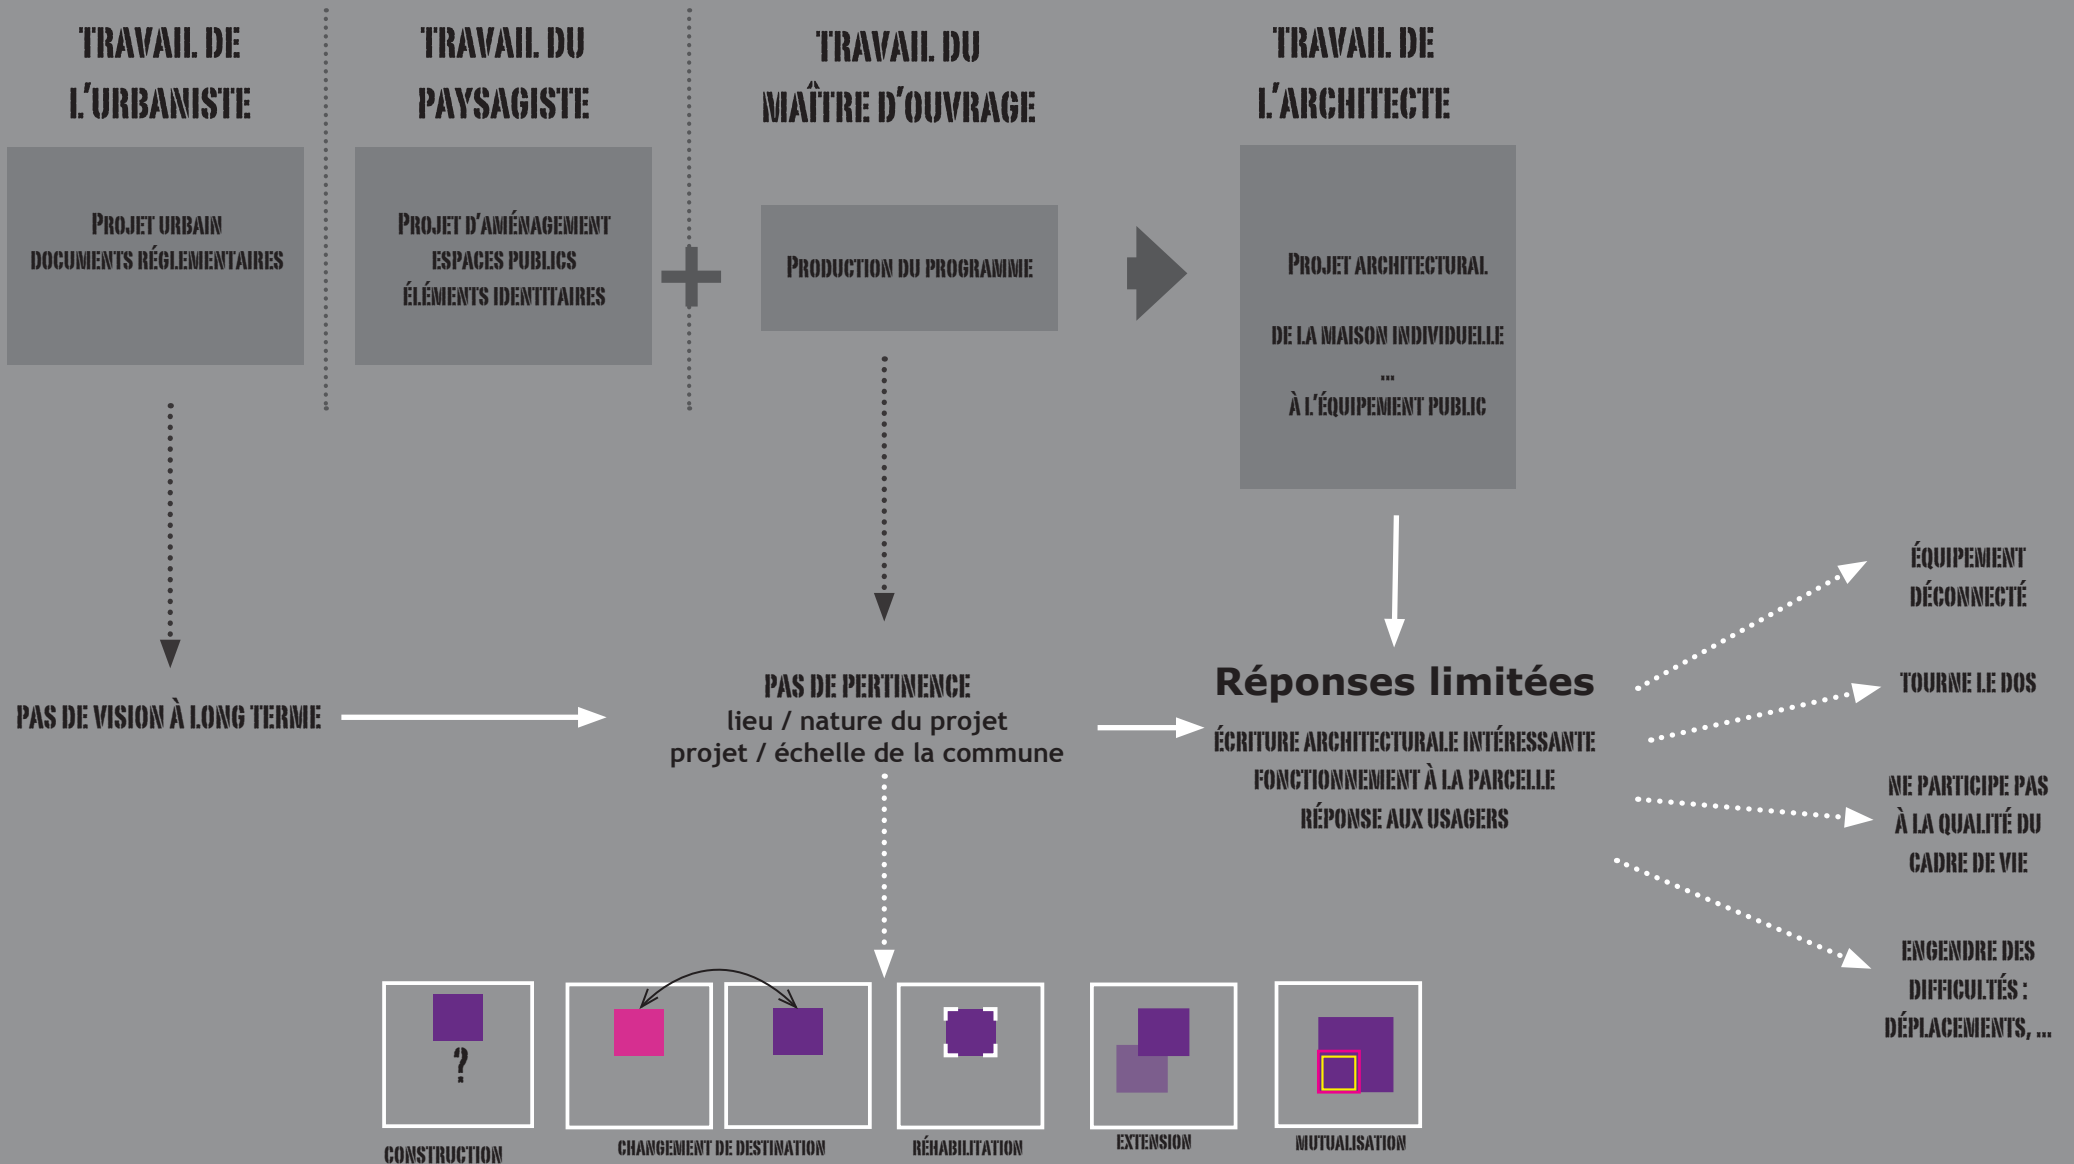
TRAVAIL DE L'URBANISTE

TRAVAIL DU PAYSAGISTE

TRAVAIL DU MAÎTRE D'OUVRAGE

TRAVAIL DE L'ARCHITECTE

PROJET URBAIN
DOCUMENTS RÉGLEMENTAIRES

PROJET D'AMÉNAGEMENT
ESPACES PUBLICS
ÉLÉMENTS IDENTITAIRES

+

PRODUCTION DU PROGRAMME

PROJET ARCHITECTURAL

DE LA MAISON INDIVIDUELLE
...
À L'ÉQUIPEMENT PUBLIC

PAS DE VISION À LONG TERME

PAS DE PERTINENCE
lieu / nature du projet
projet / échelle de la commune

Réponses limitées
ÉCRITURE ARCHITECTURALE INTÉRESSANTE
FONCTIONNEMENT À LA PARCELLE
RÉPONSE AUX USAGERS

ÉQUIPEMENT DÉCONNECTÉ

TOURNE LE DOS

NE PARTICIPE PAS À LA QUALITÉ DU CADRE DE VIE

ENGENDRE DES DIFFICULTÉS : DÉPLACEMENTS, ...

?

CONSTRUCTION

CHANGEMENT DE DESTINATION

RÉHABILITATION

EXTENSION

MUTUALISATION